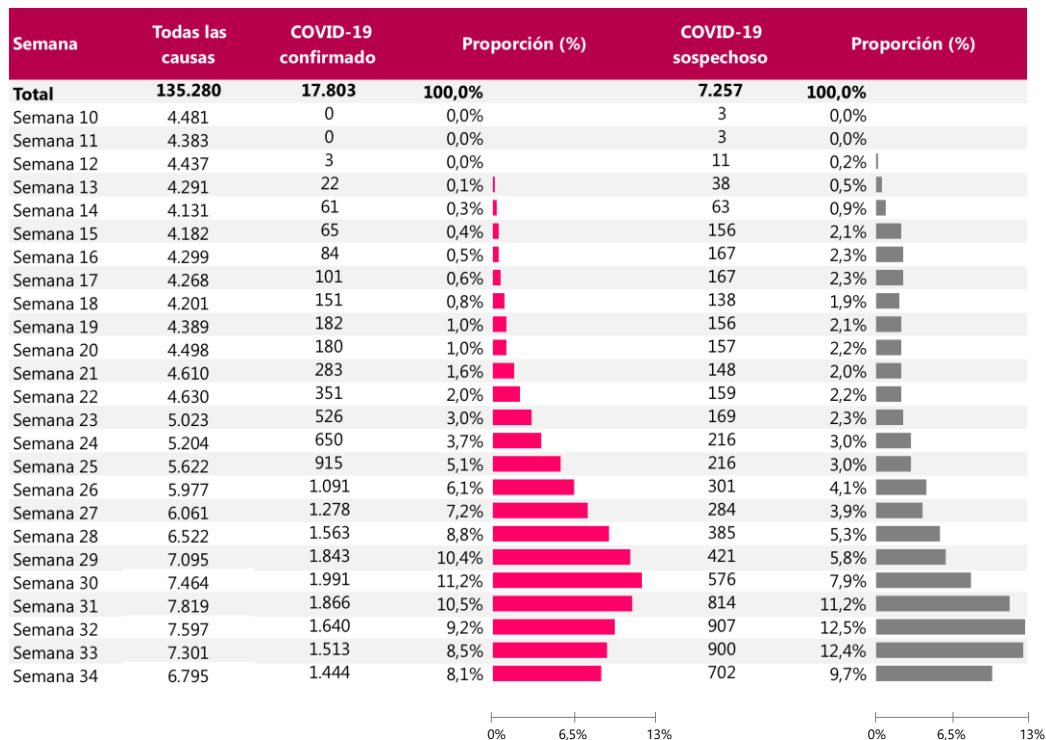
| Semana | Todas las causas | COVID-19 confirmado | Proporción (%) | COVID-19 sospechoso | Proporción (%) |
|---|---|---|---|---|---|
| Total | 135.280 | 17.803 | 100,0% | 7.257 | 100,0% |
| Semana 10 | 4.481 | 0 | 0,0% | 3 | 0,0% |
| Semana 11 | 4.383 | 0 | 0,0% | 3 | 0,0% |
| Semana 12 | 4.437 | 3 | 0,0% | 11 | 0,2% |
| Semana 13 | 4.291 | 22 | 0,1% | 38 | 0,5% |
| Semana 14 | 4.131 | 61 | 0,3% | 63 | 0,9% |
| Semana 15 | 4.182 | 65 | 0,4% | 156 | 2,1% |
| Semana 16 | 4.299 | 84 | 0,5% | 167 | 2,3% |
| Semana 17 | 4.268 | 101 | 0,6% | 167 | 2,3% |
| Semana 18 | 4.201 | 151 | 0,8% | 138 | 1,9% |
| Semana 19 | 4.389 | 182 | 1,0% | 156 | 2,1% |
| Semana 20 | 4.498 | 180 | 1,0% | 157 | 2,2% |
| Semana 21 | 4.610 | 283 | 1,6% | 148 | 2,0% |
| Semana 22 | 4.630 | 351 | 2,0% | 159 | 2,2% |
| Semana 23 | 5.023 | 526 | 3,0% | 169 | 2,3% |
| Semana 24 | 5.204 | 650 | 3,7% | 216 | 3,0% |
| Semana 25 | 5.622 | 915 | 5,1% | 216 | 3,0% |
| Semana 26 | 5.977 | 1.091 | 6,1% | 301 | 4,1% |
| Semana 27 | 6.061 | 1.278 | 7,2% | 284 | 3,9% |
| Semana 28 | 6.522 | 1.563 | 8,8% | 385 | 5,3% |
| Semana 29 | 7.095 | 1.843 | 10,4% | 421 | 5,8% |
| Semana 30 | 7.464 | 1.991 | 11,2% | 576 | 7,9% |
| Semana 31 | 7.819 | 1.866 | 10,5% | 814 | 11,2% |
| Semana 32 | 7.597 | 1.640 | 9,2% | 907 | 12,5% |
| Semana 33 | 7.301 | 1.513 | 8,5% | 900 | 12,4% |
| Semana 34 | 6.795 | 1.444 | 8,1% | 702 | 9,7% |

0% 6,5% 13%
0% 6,5% 13%